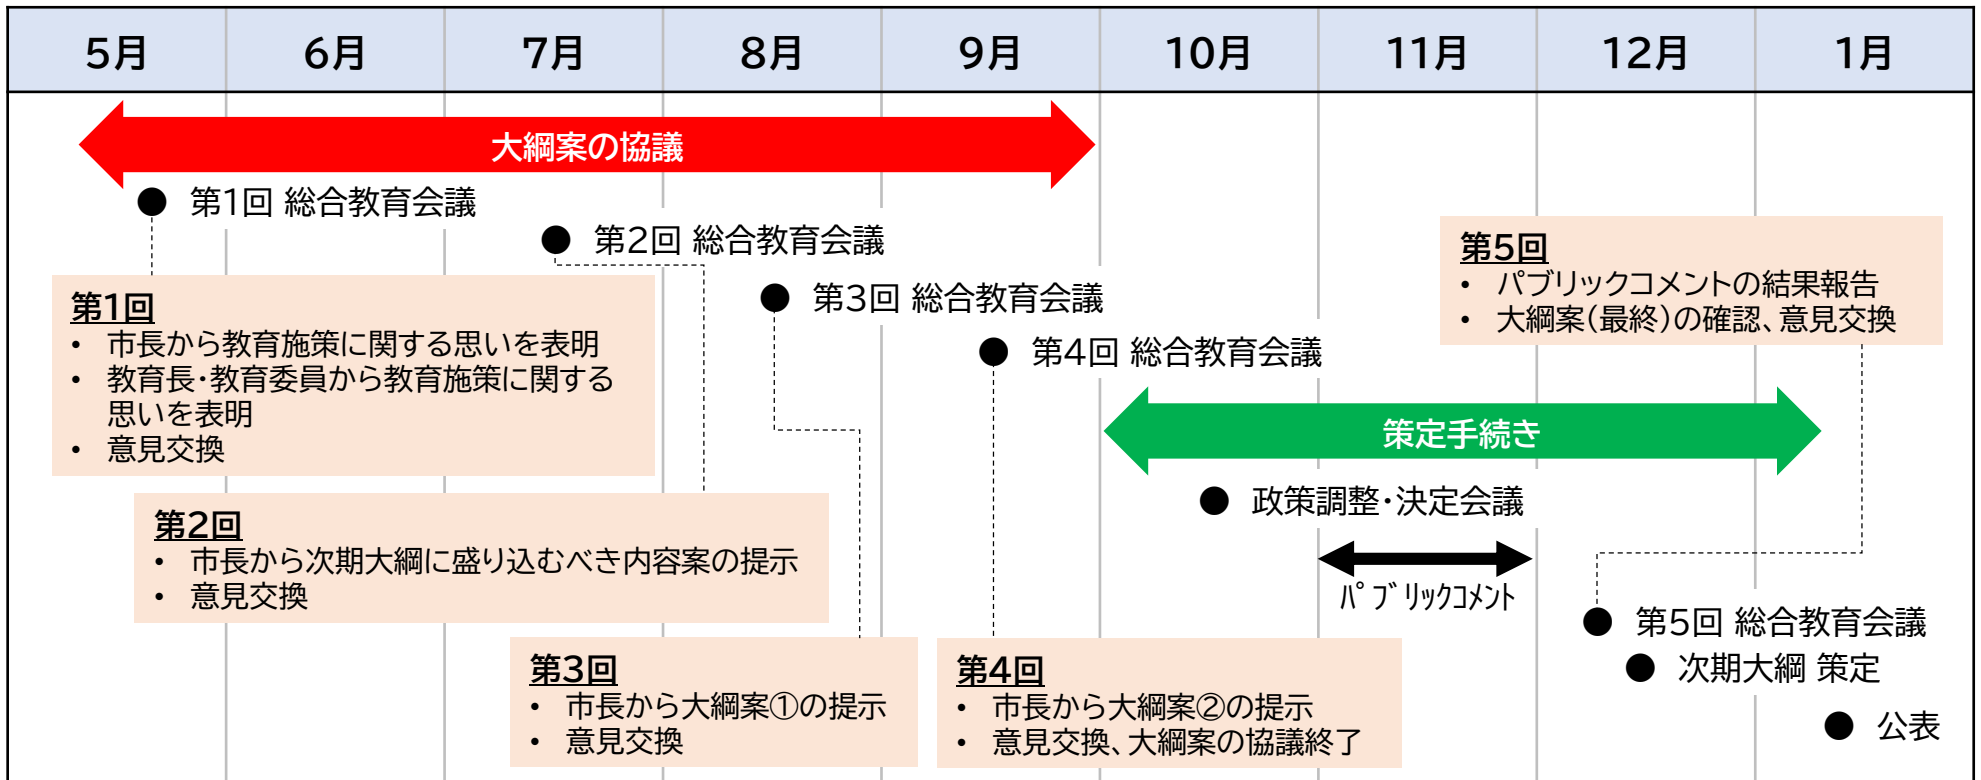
| 5月 | 6月 | 7月 | 8月 | 9月 | 10月 | 11月 | 12月 | 1月 |
|---|---|---|---|---|---|---|---|---|

大綱案の協議

● 第1回 総合教育会議

● 第2回 総合教育会議

第5回
• パブリックコメントの結果報告
• 大綱案(最終)の確認、意見交換

第1回
• 市長から教育施策に関する思いを表明
• 教育長・教育委員から教育施策に関する思いを表明
• 意見交換

● 第3回 総合教育会議

● 第4回 総合教育会議

策定手続き

● 政策調整・決定会議

第2回
• 市長から次期大綱に盛り込むべき内容案の提示
• 意見交換

パブリックコメント

● 第5回 総合教育会議

● 次期大綱 策定

● 公表

第3回
• 市長から大綱案①の提示
• 意見交換

第4回
• 市長から大綱案②の提示
• 意見交換、大綱案の協議終了